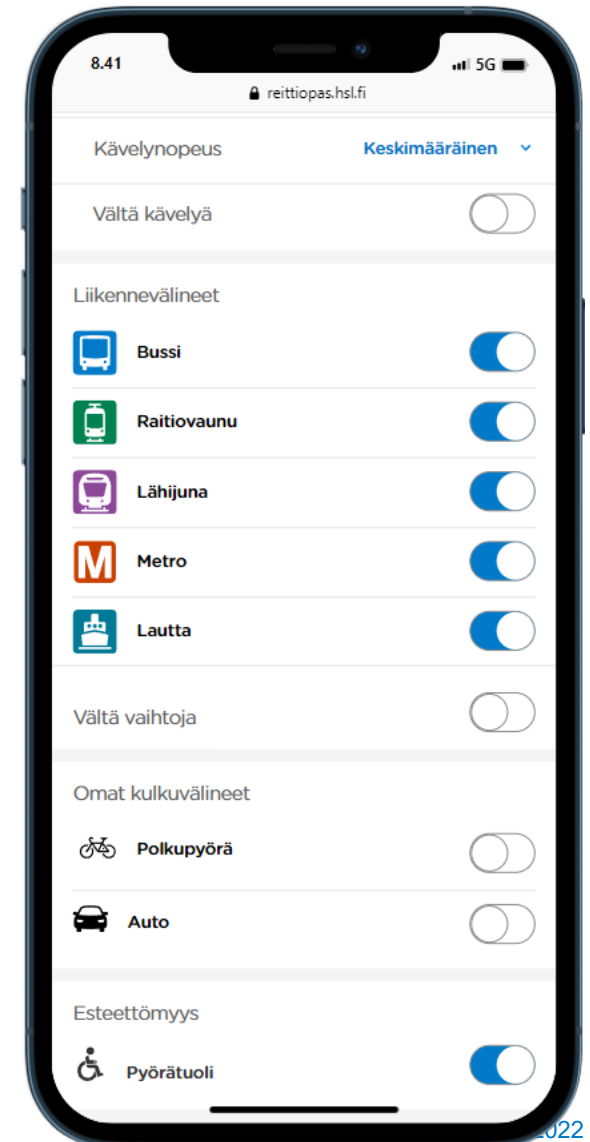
8.41
5G
reittiopas.hsl.fi

Kävelynopeus
Keskimääräinen

Vältä kävelyä

Liikennevälineet
Bussi
Raitiovaunu
Lähijuna
M
Metro
Lautta

Vältä vaihtoja

Omat kulkuvälineet
Polkupyörä
Auto

Esteettömyys
Pyörätuoli

2022